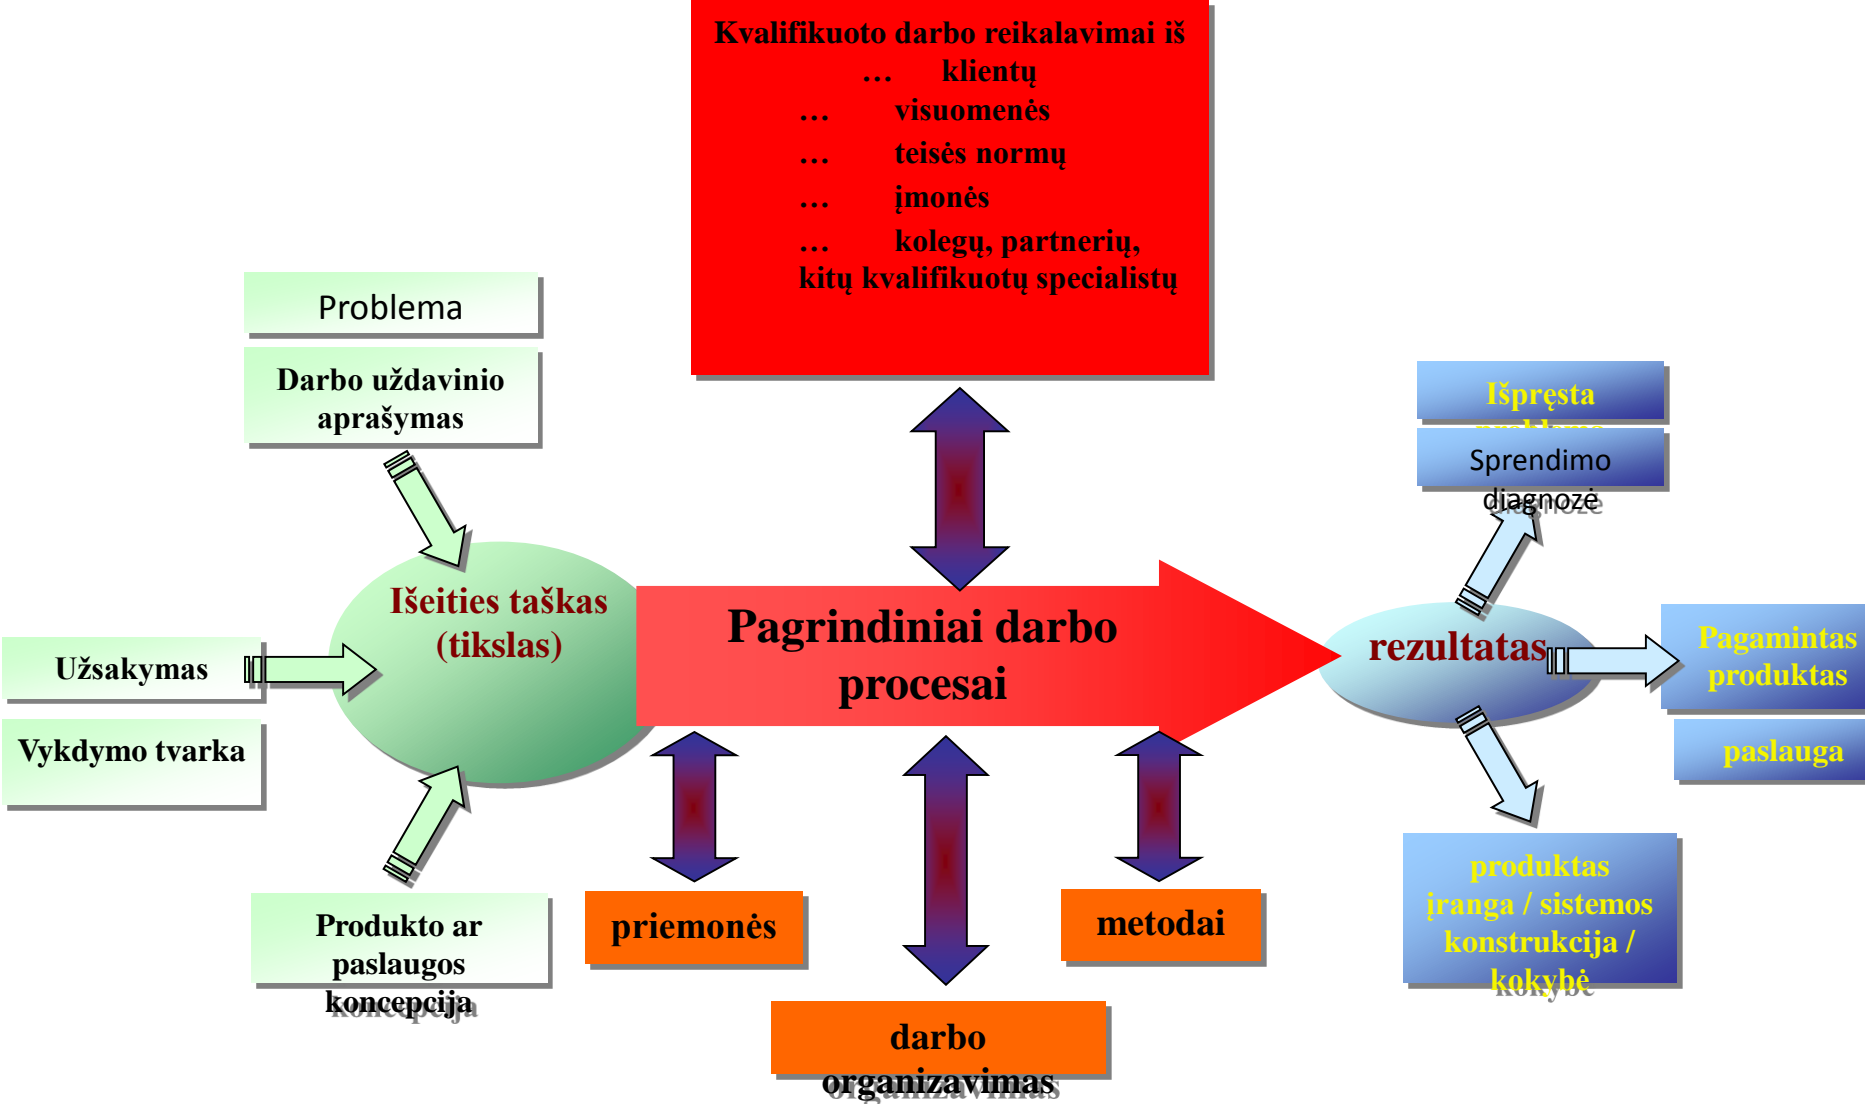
Kvalifikuoto darbo reikalavimai iš
… klientų
… visuomenės
… teisės normų
… įmonės
… kolegų, partnerių, kitų kvalifikuotų specialistų

Problema

Darbo uždavinio aprašymas

Užsakymas

Vykdymo tvarka

Produkto ar paslaugos koncepcija

Išeities taškas (tikslas)

Pagrindiniai darbo procesai

priemonės

darbo organizavimas

metodai

rezultatas

Išpręsta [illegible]

Sprendimo diagnozė

Pagamintas produktas

paslauga

produktas įranga / sistemos konstrukcija / kokybė